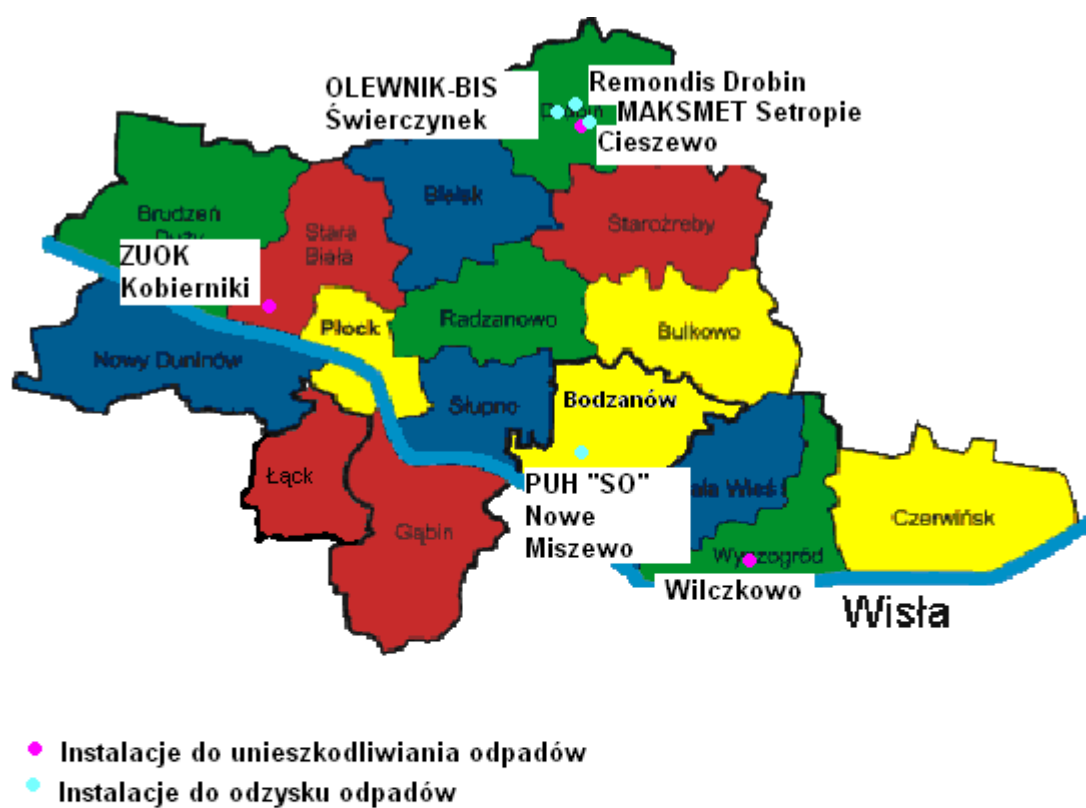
OLEWNIK-BIS Świerczynek

Remondis Drobin

MAKSMET Setropie

Cieszewo

Drobin

Brudzeń Duży

Stara Biała

Bielsk

Staroźreby

ZUOK Kobierniki

Płock

Radzanowo

Bulkowo

Nowy Duninów

Słupno

Bodzanów

Łąck

Gąbin

PUH "SO" Nowe Miszewo

Mała Wieś

Wyszogród

Czerwińsk

Wilczkowo

Wisła

Instalacje do unieszkodliwiania odpadów

Instalacje do odzysku odpadów